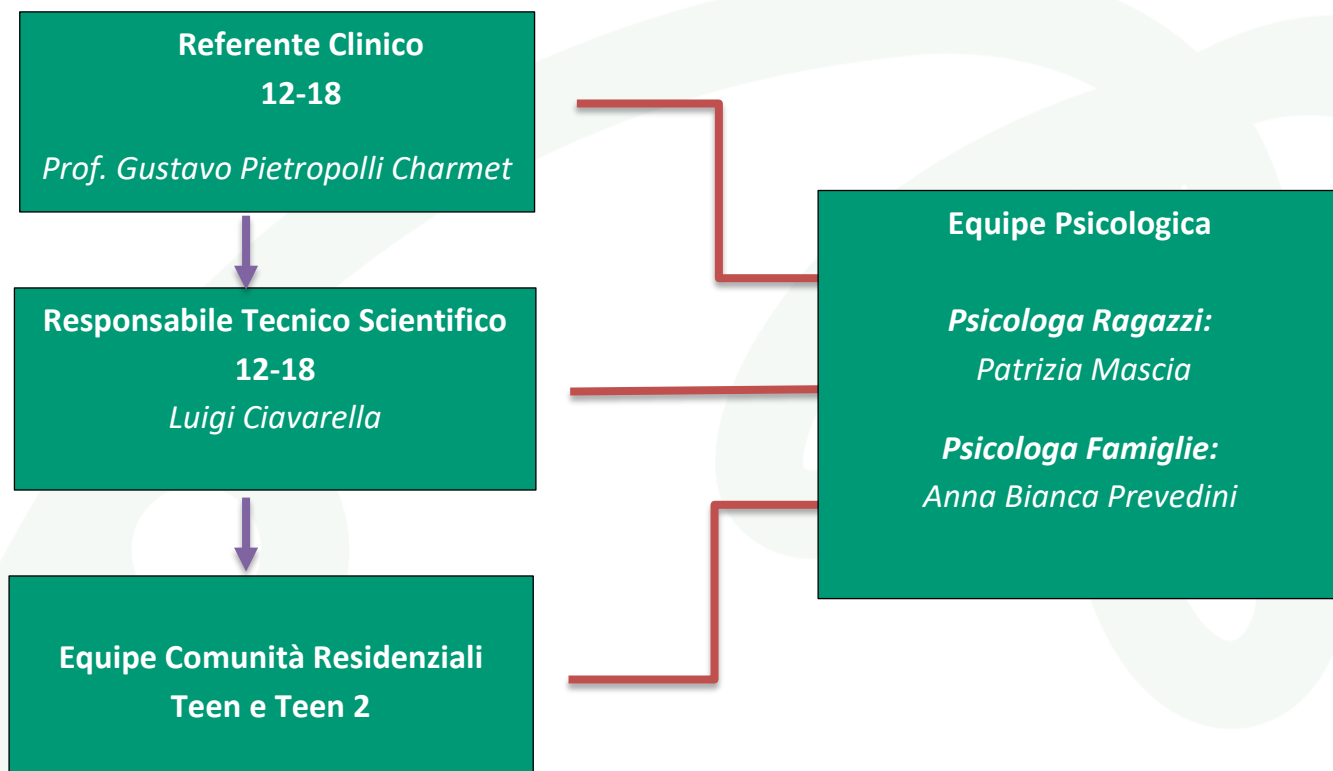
Referente Clinico
12-18
Prof. Gustavo Pietropolli Charmet

Responsabile Tecnico Scientifico
12-18
Luigi Ciavarella

Equipe Comunità Residenziali
Teen e Teen 2

Equipe Psicologica

Psicologa Ragazzi:
Patrizia Mascia

Psicologa Famiglie:
Anna Bianca Prevedini